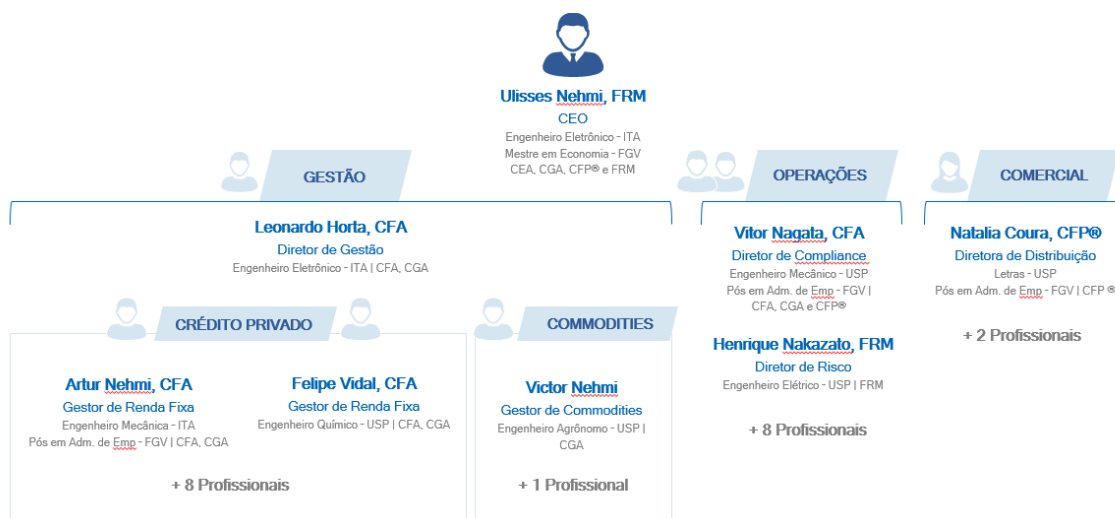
Ulisses Nehmi, FRM
CEO
Engenheiro Eletrônico - ITA
Mestre em Economia - FGV
CEA, CGA, CFP® e FRM

GESTÃO

OPERAÇÕES

COMERCIAL

Leonardo Horta, CFA
Diretor de Gestão
Engenheiro Eletrônico - ITA | CFA, CGA

Vitor Nagata, CFA
Diretor de Compliance
Engenheiro Mecânico - USP
Pós em Adm. de Emp - FGV | CFA, CGA e CFP®

Natalia Coura, CFP®
Diretora de Distribuição
Letras - USP
Pós em Adm. de Emp - FGV | CFP ®

+ 2 Profissionais

CRÉDITO PRIVADO

COMMODITIES

Henrique Nakazato, FRM
Diretor de Risco
Engenheiro Elétrico - USP | FRM

+ 8 Profissionais

Artur Nehmi, CFA
Gestor de Renda Fixa
Engenheiro Mecânica - ITA
Pós em Adm. de Emp - FGV | CFA, CGA

Felipe Vidal, CFA
Gestor de Renda Fixa
Engenheiro Químico - USP | CFA, CGA

Victor Nehmi
Gestor de Commodities
Engenheiro Agrônomo - USP | CGA

+ 8 Profissionais

+ 1 Profissional